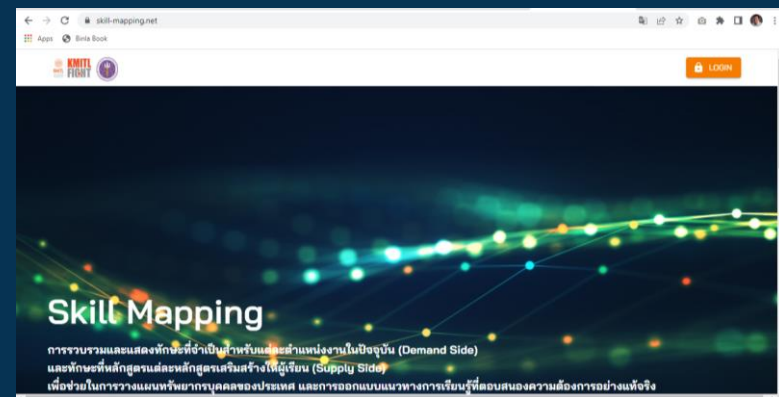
skill-mapping.net

Apps Binla Book

KMITL FIGHT

LOGIN

Skill Mapping

การรวบรวมและแสดงทักษะที่จำเป็นสำหรับแต่ละตำแหน่งงานในปัจจุบัน (Demand Side)
และทักษะที่หลักสูตรแต่ละหลักสูตรเสริมสร้างให้ผู้เรียน (Supply Side)
เพื่อช่วยในการวางแผนทรัพยากรบุคคลของประเทศ และการออกแบบแนวทางการเรียนรู้ที่ตอบสนองความต้องการอย่างแท้จริง